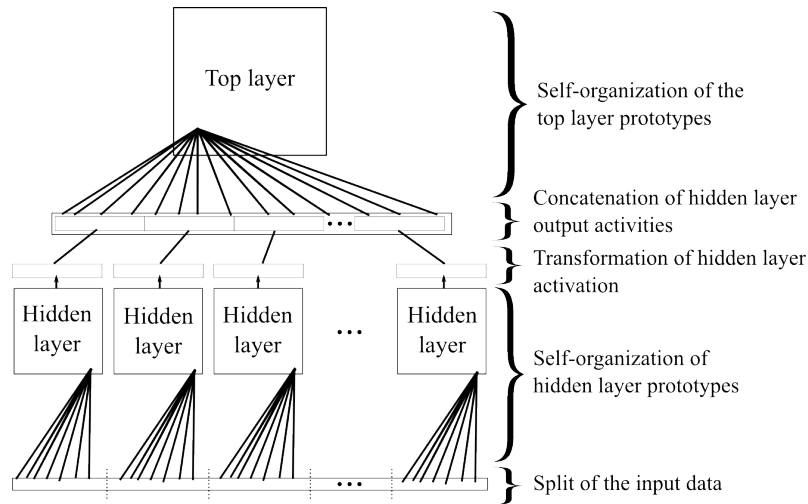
Top layer

Self-organization of the top layer prototypes

Concatenation of hidden layer output activities

Transformation of hidden layer activation

Hidden layer

Hidden layer

Hidden layer

...

Hidden layer

Self-organization of hidden layer prototypes

Split of the input data